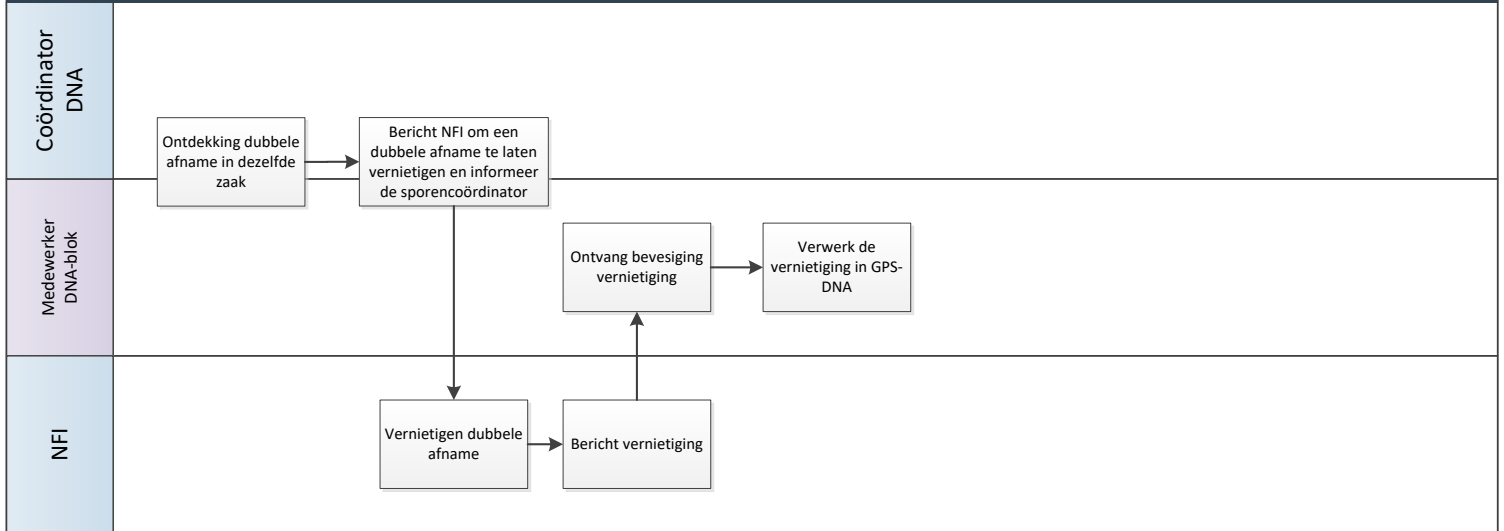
Coördinator DNA

Ontdekking dubbele afname in dezelfde zaak

Bericht NFI om een dubbele afname te laten vernietigen en informeer de sporencoördinator

Medewerker DNA-blok

Ontvang bevesiging vernietiging

Verwerk de vernietiging in GPS-DNA

NFI

Vernietigen dubbele afname

Bericht vernietiging